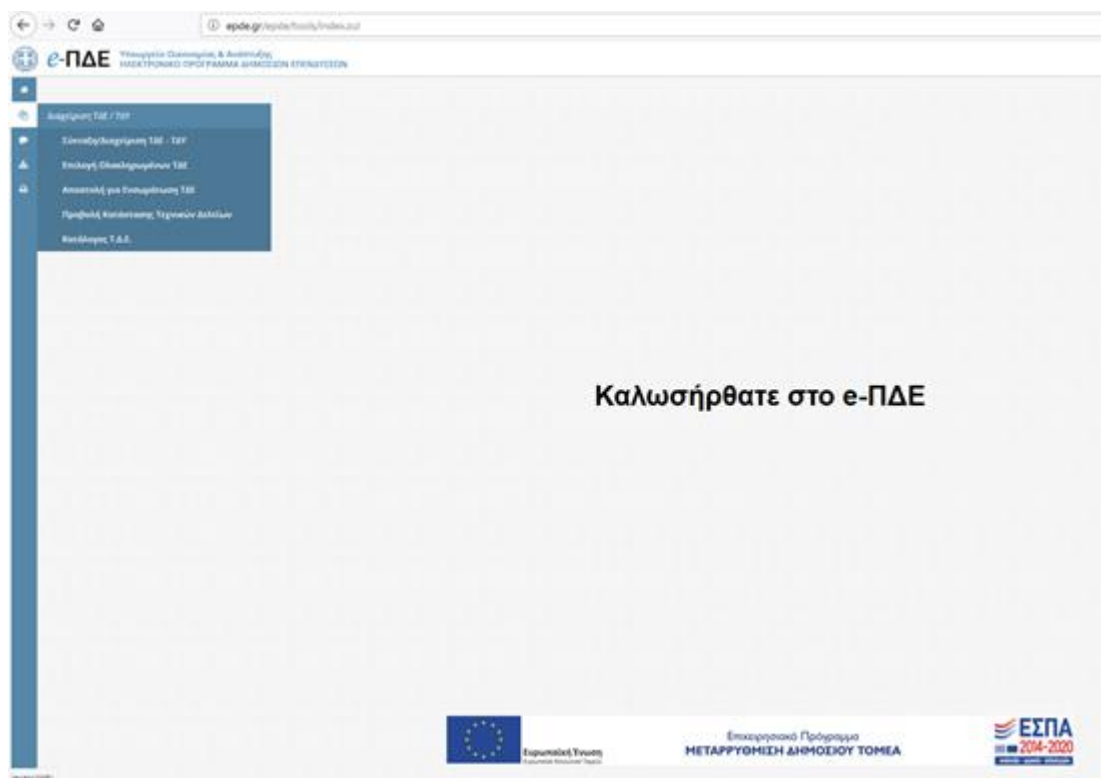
epde.gr/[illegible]

e-ΠΔΕ Υπουργείο Οικονομίας & Ανάπτυξης ΗΛΕΚΤΡΟΝΙΚΟ ΠΡΟΓΡΑΜΜΑ ΔΗΜΟΣΙΩΝ ΕΠΕΝΔΥΣΕΩΝ

Αναζήτηση ΤΔΕ / ΤΔΥ
Σύνταξη/Αναζήτηση ΤΔΕ - ΤΔΥ
Επιλογή Ολοκληρωμένων ΤΔΕ
Αποστολή για Ενσωμάτωση ΤΔΕ
Προβολή Κατάστασης Τεχνικών Δελτίων
Κατάλογος Τ.Δ.Ε.

Καλωσήρθατε στο e-ΠΔΕ

Ευρωπαϊκή Ένωση
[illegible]

Επιχειρησιακό Πρόγραμμα
ΜΕΤΑΡΡΥΘΜΙΣΗ ΔΗΜΟΣΙΟΥ ΤΟΜΕΑ

ΕΣΠΑ 2014-2020
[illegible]